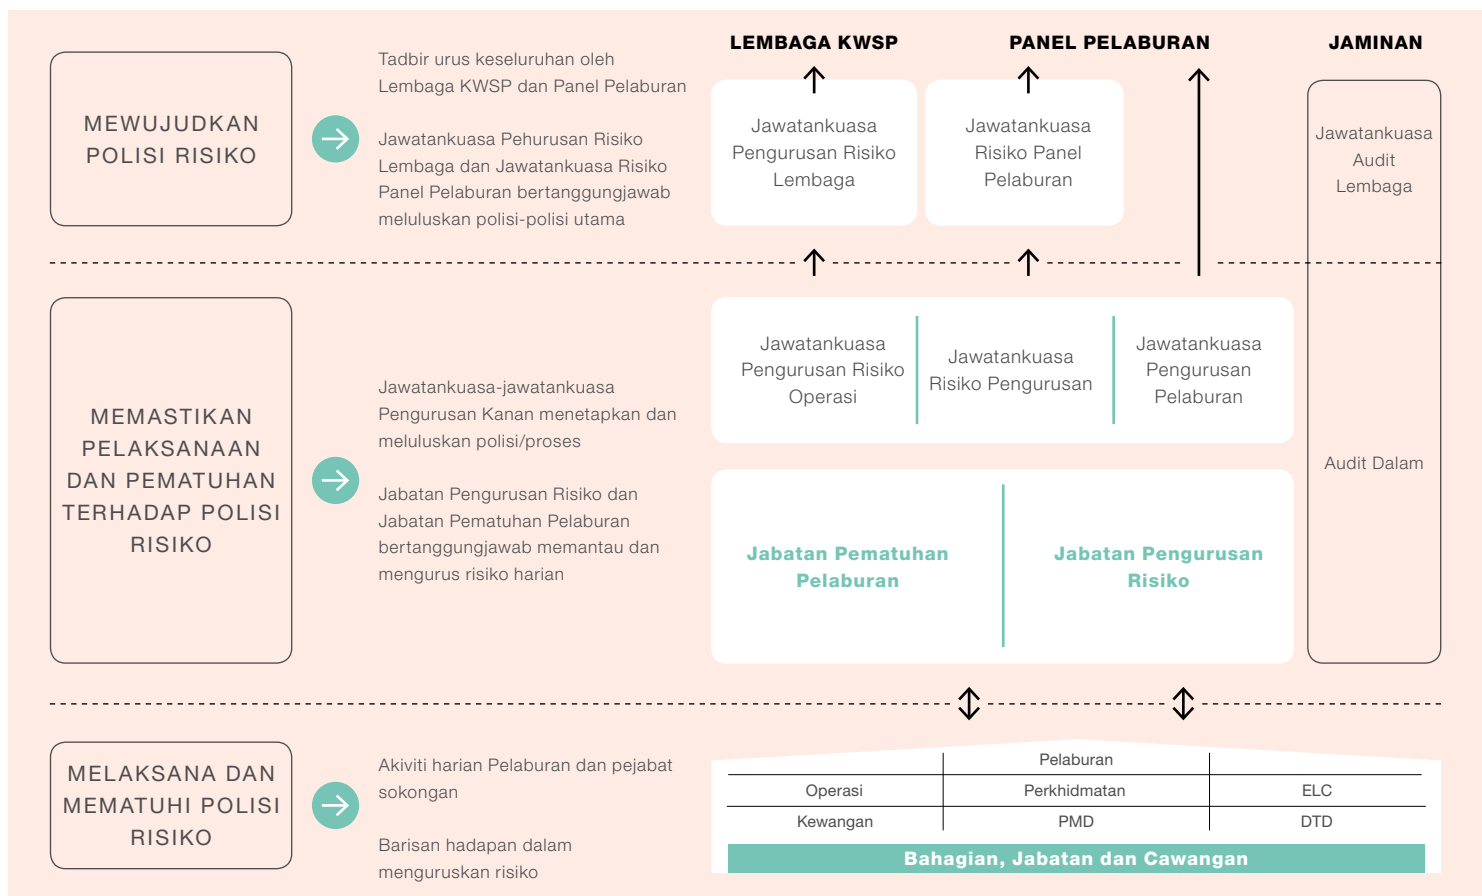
MEWUJUDKAN POLISI RISIKO

Tadbir urus keseluruhan oleh Lembaga KWSP dan Panel Pelaburan

Jawatankuasa Pehurusan Risiko Lembaga dan Jawatankuasa Risiko Panel Pelaburan bertanggungjawab meluluskan polisi-polisi utama

LEMBAGA KWSP

PANEL PELABURAN

JAMINAN

Jawatankuasa Pengurusan Risiko Lembaga

Jawatankuasa Risiko Panel Pelaburan

Jawatankuasa Audit Lembaga

MEMASTIKAN PELAKSANAAN DAN PEMATUHAN TERHADAP POLISI RISIKO

Jawatankuasa-jawatankuasa Pengurusan Kanan menetapkan dan meluluskan polisi/proses

Jabatan Pengurusan Risiko dan Jabatan Pematuhan Pelaburan bertanggungjawab memantau dan mengurus risiko harian

Jawatankuasa Pengurusan Risiko Operasi

Jawatankuasa Risiko Pengurusan

Jawatankuasa Pengurusan Pelaburan

Audit Dalam

Jabatan Pematuhan Pelaburan

Jabatan Pengurusan Risiko

MELAKSANA DAN MEMATUHI POLISI RISIKO

Akiviti harian Pelaburan dan pejabat sokongan

Barisan hadapan dalam menguruskan risiko

| | Pelaburan | |
|---|---|---|
| Operasi | Perkhidmatan | ELC |
| Kewangan | PMD | DTD |

Bahagian, Jabatan dan Cawangan